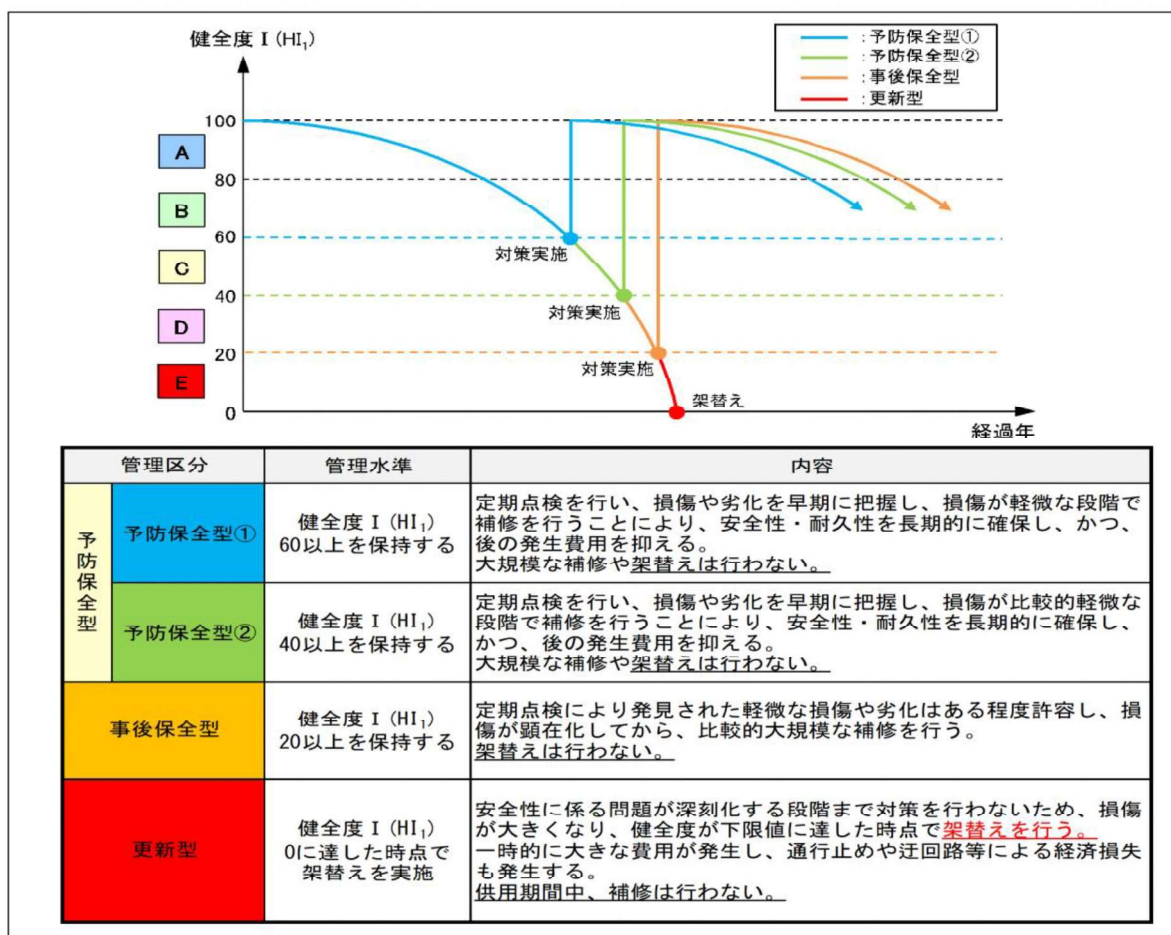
健全度Ⅰ($HI_1$)

:予防保全型①
:予防保全型②
:事後保全型
:更新型

100
80
60
40
20
0

A
B
C
D
E

対策実施
対策実施
対策実施
架替え

経過年

| 管理区分 | | 管理水準 | 内容 |
|---|---|---|---|
| 予防保全型 | 予防保全型① | 健全度Ⅰ($HI_1$) 60以上を保持する | 定期点検を行い、損傷や劣化を早期に把握し、損傷が軽微な段階で補修を行うことにより、安全性・耐久性を長期的に確保し、かつ、後の発生費用を抑える。<br>大規模な補修や架替えは行わない。 |
| | 予防保全型② | 健全度Ⅰ($HI_1$) 40以上を保持する | 定期点検を行い、損傷や劣化を早期に把握し、損傷が比較的軽微な段階で補修を行うことにより、安全性・耐久性を長期的に確保し、かつ、後の発生費用を抑える。<br>大規模な補修や架替えは行わない。 |
| 事後保全型 | | 健全度Ⅰ($HI_1$) 20以上を保持する | 定期点検により発見された軽微な損傷や劣化はある程度許容し、損傷が顕在化してから、比較的大規模な補修を行う。<br>架替えは行わない。 |
| 更新型 | | 健全度Ⅰ($HI_1$) 0に達した時点で架替えを実施 | 安全性に係る問題が深刻化する段階まで対策を行わないため、損傷が大きくなり、健全度が下限値に達した時点で架替えを行う。<br>一時的に大きな費用が発生し、通行止めや迂回路等による経済損失も発生する。<br>供用期間中、補修は行わない。 |